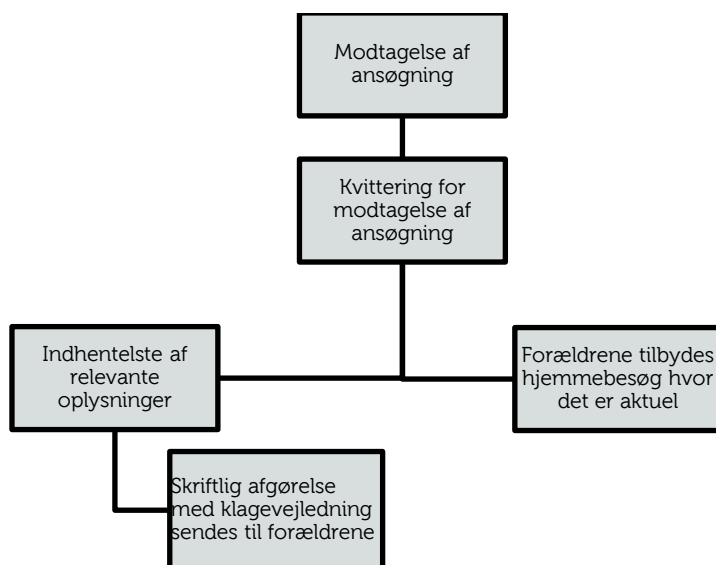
Modtagelse af ansøgning

Kvittering for modtagelse af ansøgning

Indhentelste af relevante oplysninger

Forældrene tilbydes hjemmebesøg hvor det er aktuel

Skriftlig afgørelse med klagevejledning sendes til forældrene